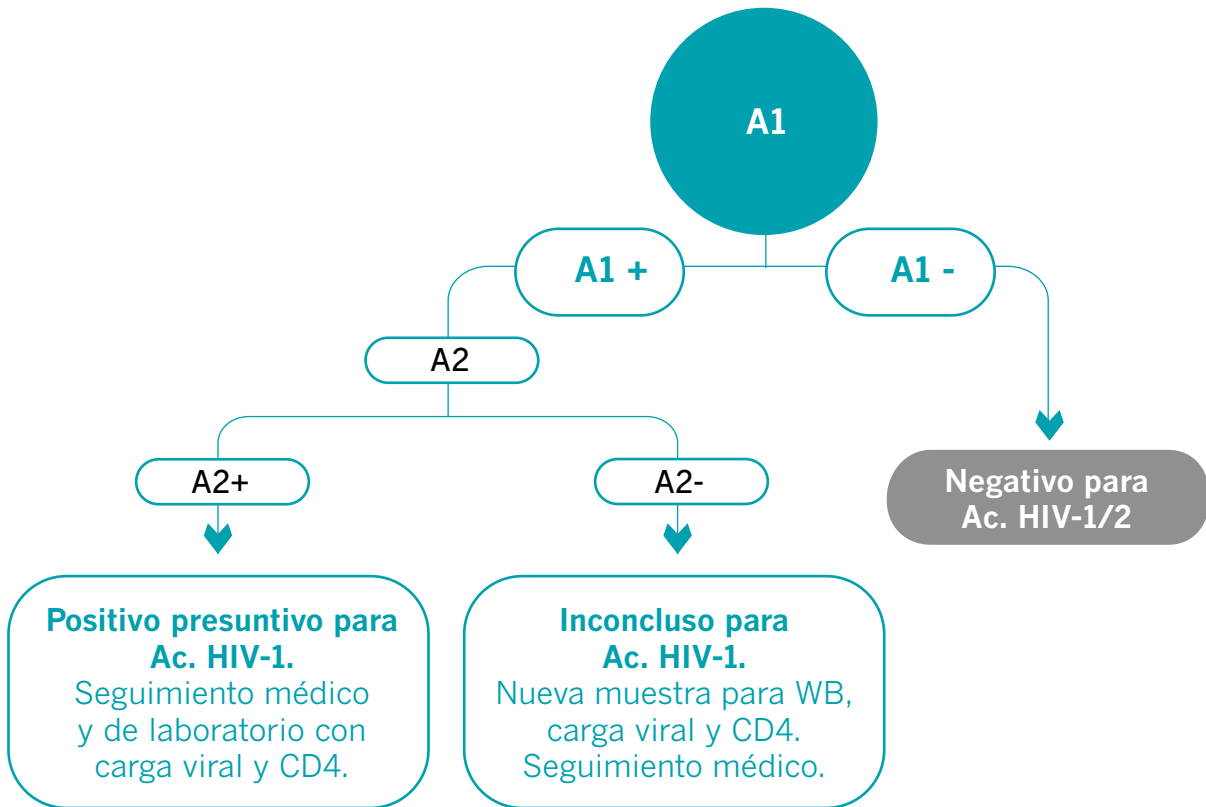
A1

A1 +

A1 -

A2

A2+

A2-

Negativo para Ac. HIV-1/2

Positivo presuntivo para Ac. HIV-1.
Seguimiento médico y de laboratorio con carga viral y CD4.

Inconcluso para Ac. HIV-1.
Nueva muestra para WB, carga viral y CD4. Seguimiento médico.